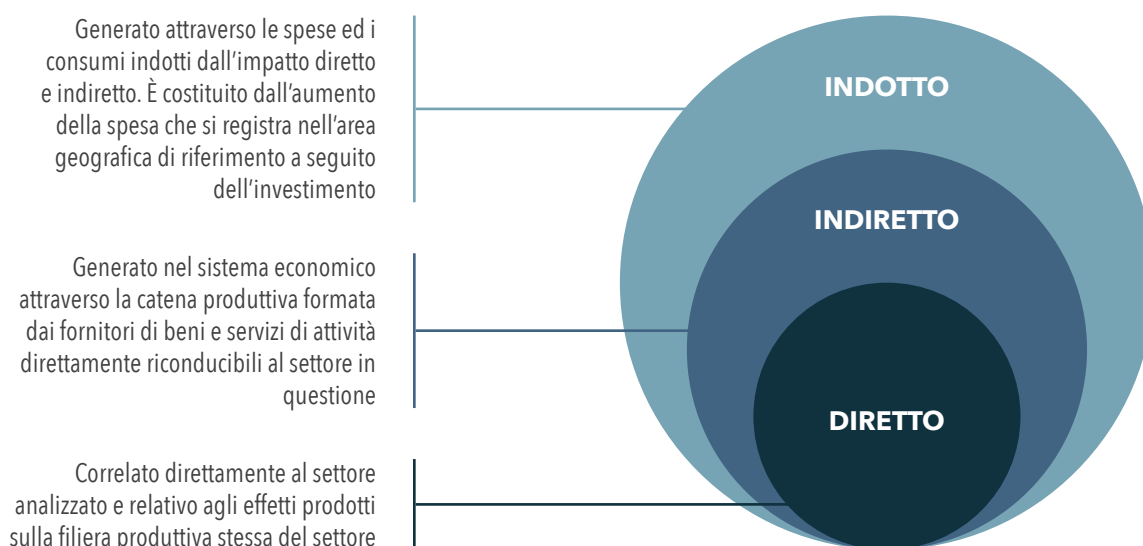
Generato attraverso le spese ed i consumi indotti dall'impatto diretto e indiretto. È costituito dall'aumento della spesa che si registra nell'area geografica di riferimento a seguito dell'investimento

Generato nel sistema economico attraverso la catena produttiva formata dai fornitori di beni e servizi di attività direttamente riconducibili al settore in questione

Correlato direttamente al settore analizzato e relativo agli effetti prodotti sulla filiera produttiva stessa del settore

INDOTTO

INDIRETTO

DIRETTO